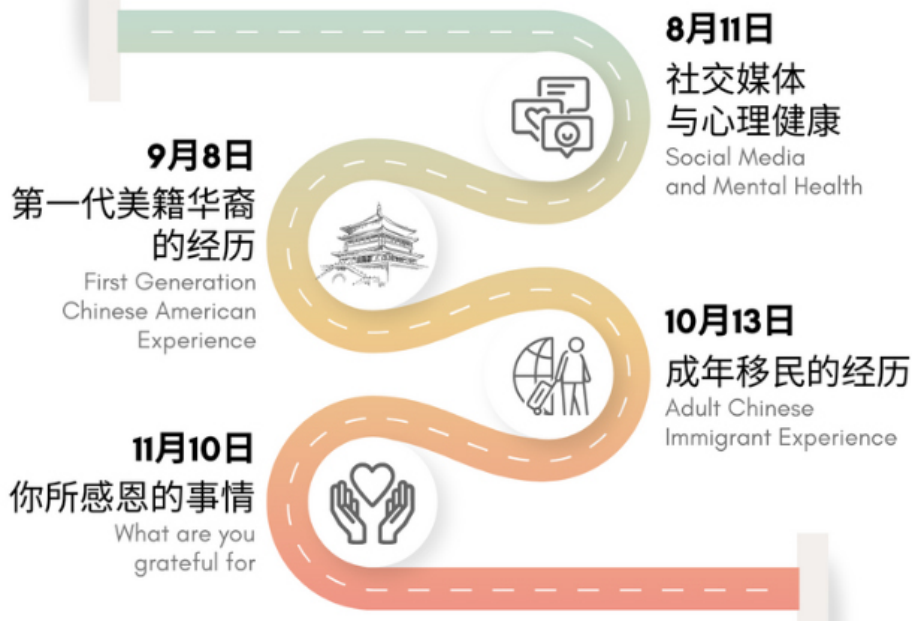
8月11日
社交媒体
与心理健康
Social Media
and Mental Health

9月8日
第一代美籍华裔
的经历
First Generation
Chinese American
Experience

10月13日
成年移民的经历
Adult Chinese
Immigrant Experience

11月10日
你所感恩的事情
What are you
grateful for